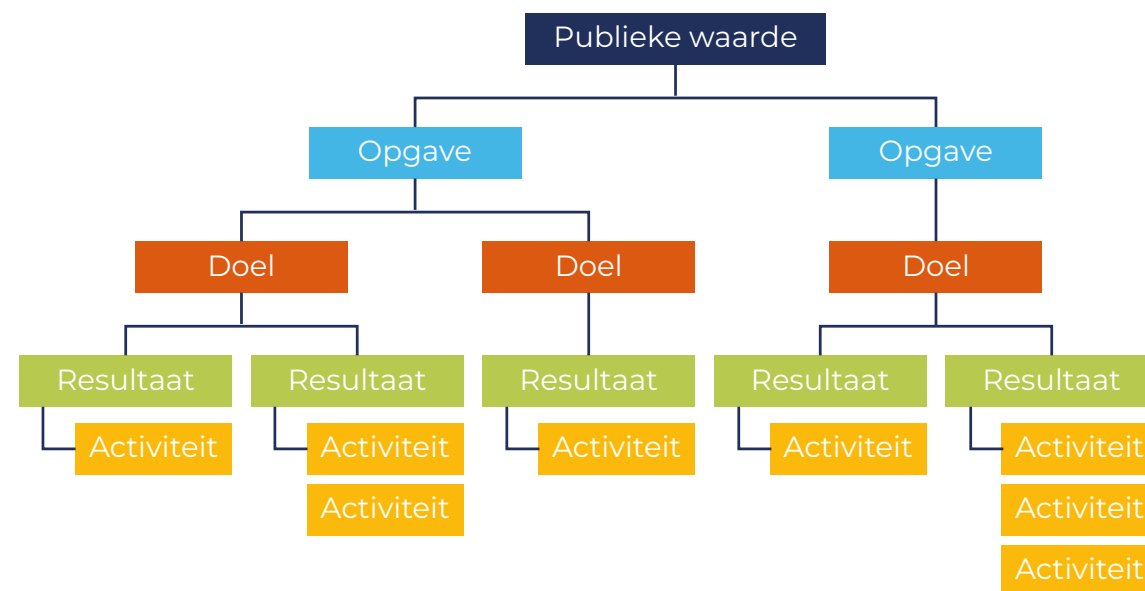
Publieke waarde

Opgave

Opgave

Doel

Doel

Doel

Resultaat

Activiteit

Resultaat

Activiteit

Activiteit

Resultaat

Activiteit

Resultaat

Activiteit

Resultaat

Activiteit

Activiteit

Activiteit